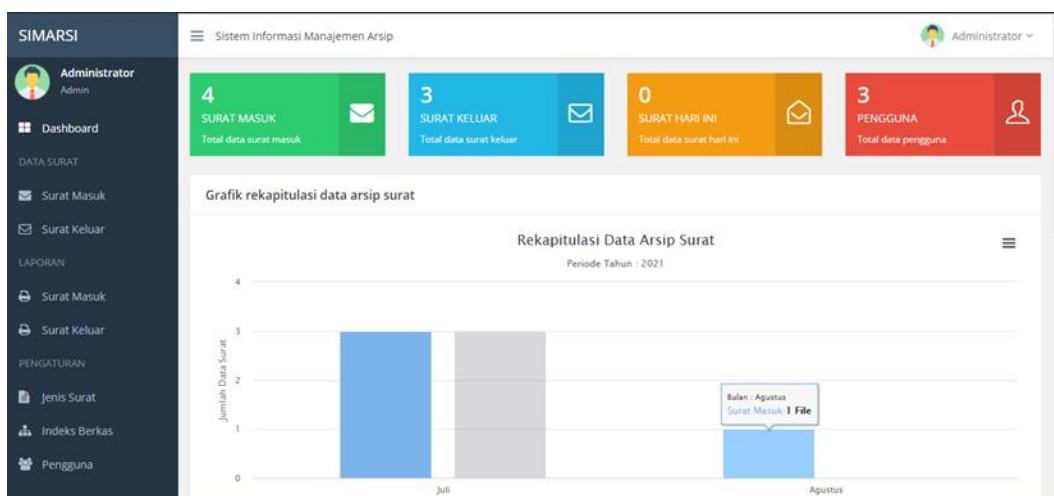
SIMARSI

Sistem Informasi Manajemen Arsip

Administrator

Administrator
Admin

Dashboard

DATA SURAT

Surat Masuk

Surat Keluar

LAPORAN

Surat Masuk

Surat Keluar

PENGATURAN

Jenis Surat

Indeks Berkas

Pengguna

4
SURAT MASUK
Total data surat masuk

3
SURAT KELUAR
Total data surat keluar

0
SURAT HARI INI
Total data surat hari ini

3
PENGGUNA
Total data pengguna

Grafik rekapitulasi data arsip surat

Rekapitulasi Data Arsip Surat
Periode Tahun : 2021

Jumlah Data Surat

4
3
2
1
0

Bulan : Agustus
Surat Masuk: 1 File

Juli
Agustus